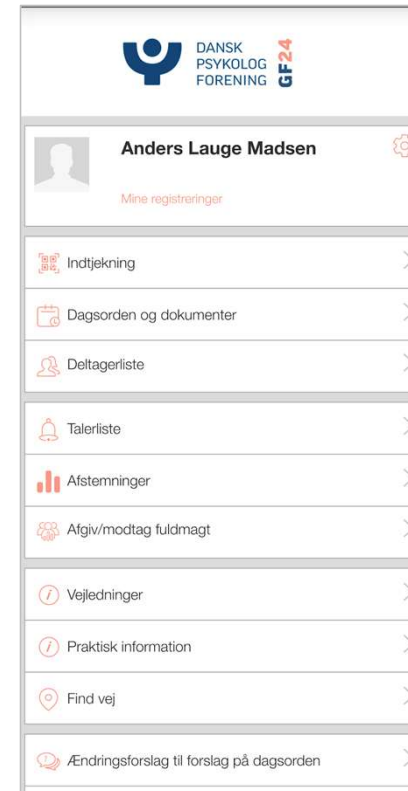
DANSK
PSYKOLOG
FORENING
GF24

Anders Lauge Madsen

Mine registreringer

Indtjekning

Dagsorden og dokumenter

Deltagerliste

Talerliste

Afstemninger

Afgiv/modtag fuldmagt

Vejledninger

Praktisk information

Find vej

Ændringsforslag til forslag på dagsorden